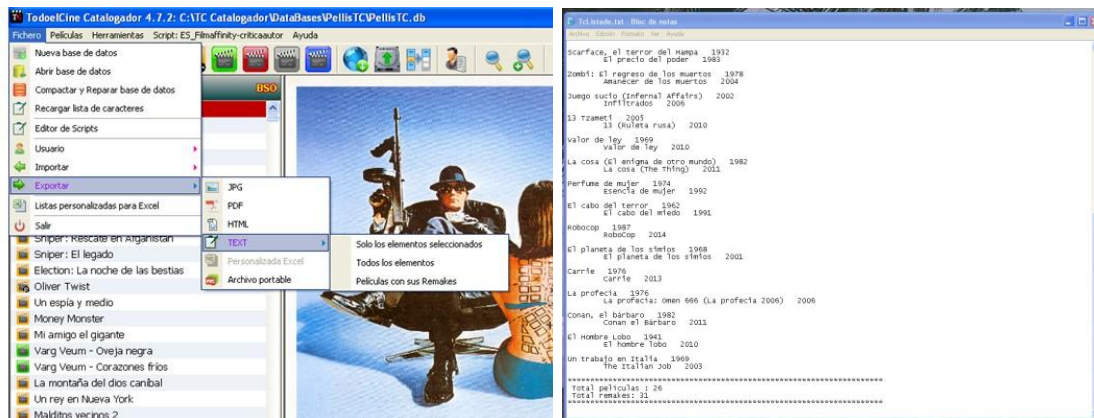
TodoelCine Catalogador 4.7.2: C:\TC Catalogador\DataBases\PellisTC\PellisTC.db
Fichero Películas Herramientas Script: ES_Filmaffinity-criticaautor Ayuda

Nueva base de datos
Abrir base de datos
Compactar y Reparar base de datos
Recargar lista de caracteres
Editor de Scripts
Usuario
Importar
Exportar
Listas personalizadas para Excel
Salir

JPG
PDF
HTML
TEXT
Personalizada Excel
Archivo portable

Solo los elementos seleccionados
Todos los elementos
Películas con sus Remakes

BSO

Sniper: Rescate en Afganistan
Sniper: El legado
Election: La noche de las bestias
Oliver Twist
Un espía y medio
Money Monster
Mi amigo el gigante
Varg Veum - Oveja negra
Varg Veum - Corazones fríos
La montaña del dios caníbal
Un rey en Nueva York
Malditos vecinos 2

TcListado.txt - Bloc de notas
Archivo Edición Formato Ver Ayuda

Scarface, el terror del Hampa 1932
El precio del poder 1983

Zombi: El regreso de los muertos 1978
Amanecer de los muertos 2004

Juego sucio (Infernal Affairs) 2002
Infiltrados 2006

13 Tzameti 2005
13 (Ruleta rusa) 2010

Valor de ley 1969
Valor de ley 2010

La cosa (El enigma de otro mundo) 1982
La cosa (The Thing) 2011

Perfume de mujer 1974
Esencia de mujer 1992

El cabo del terror 1962
El cabo del miedo 1991

Robocop 1987
RoboCop 2014

El planeta de los simios 1968
El planeta de los simios 2001

Carrie 1976
Carrie 2013

La profecía 1976
La profecía: Omen 666 (La profecía 2006) 2006

Conan, el bárbaro 1982
Conan el Bárbaro 2011

El Hombre Lobo 1941
El hombre lobo 2010

Un trabajo en Italia 1969
The Italian Job 2003

Total películas : 26
Total remakes: 31